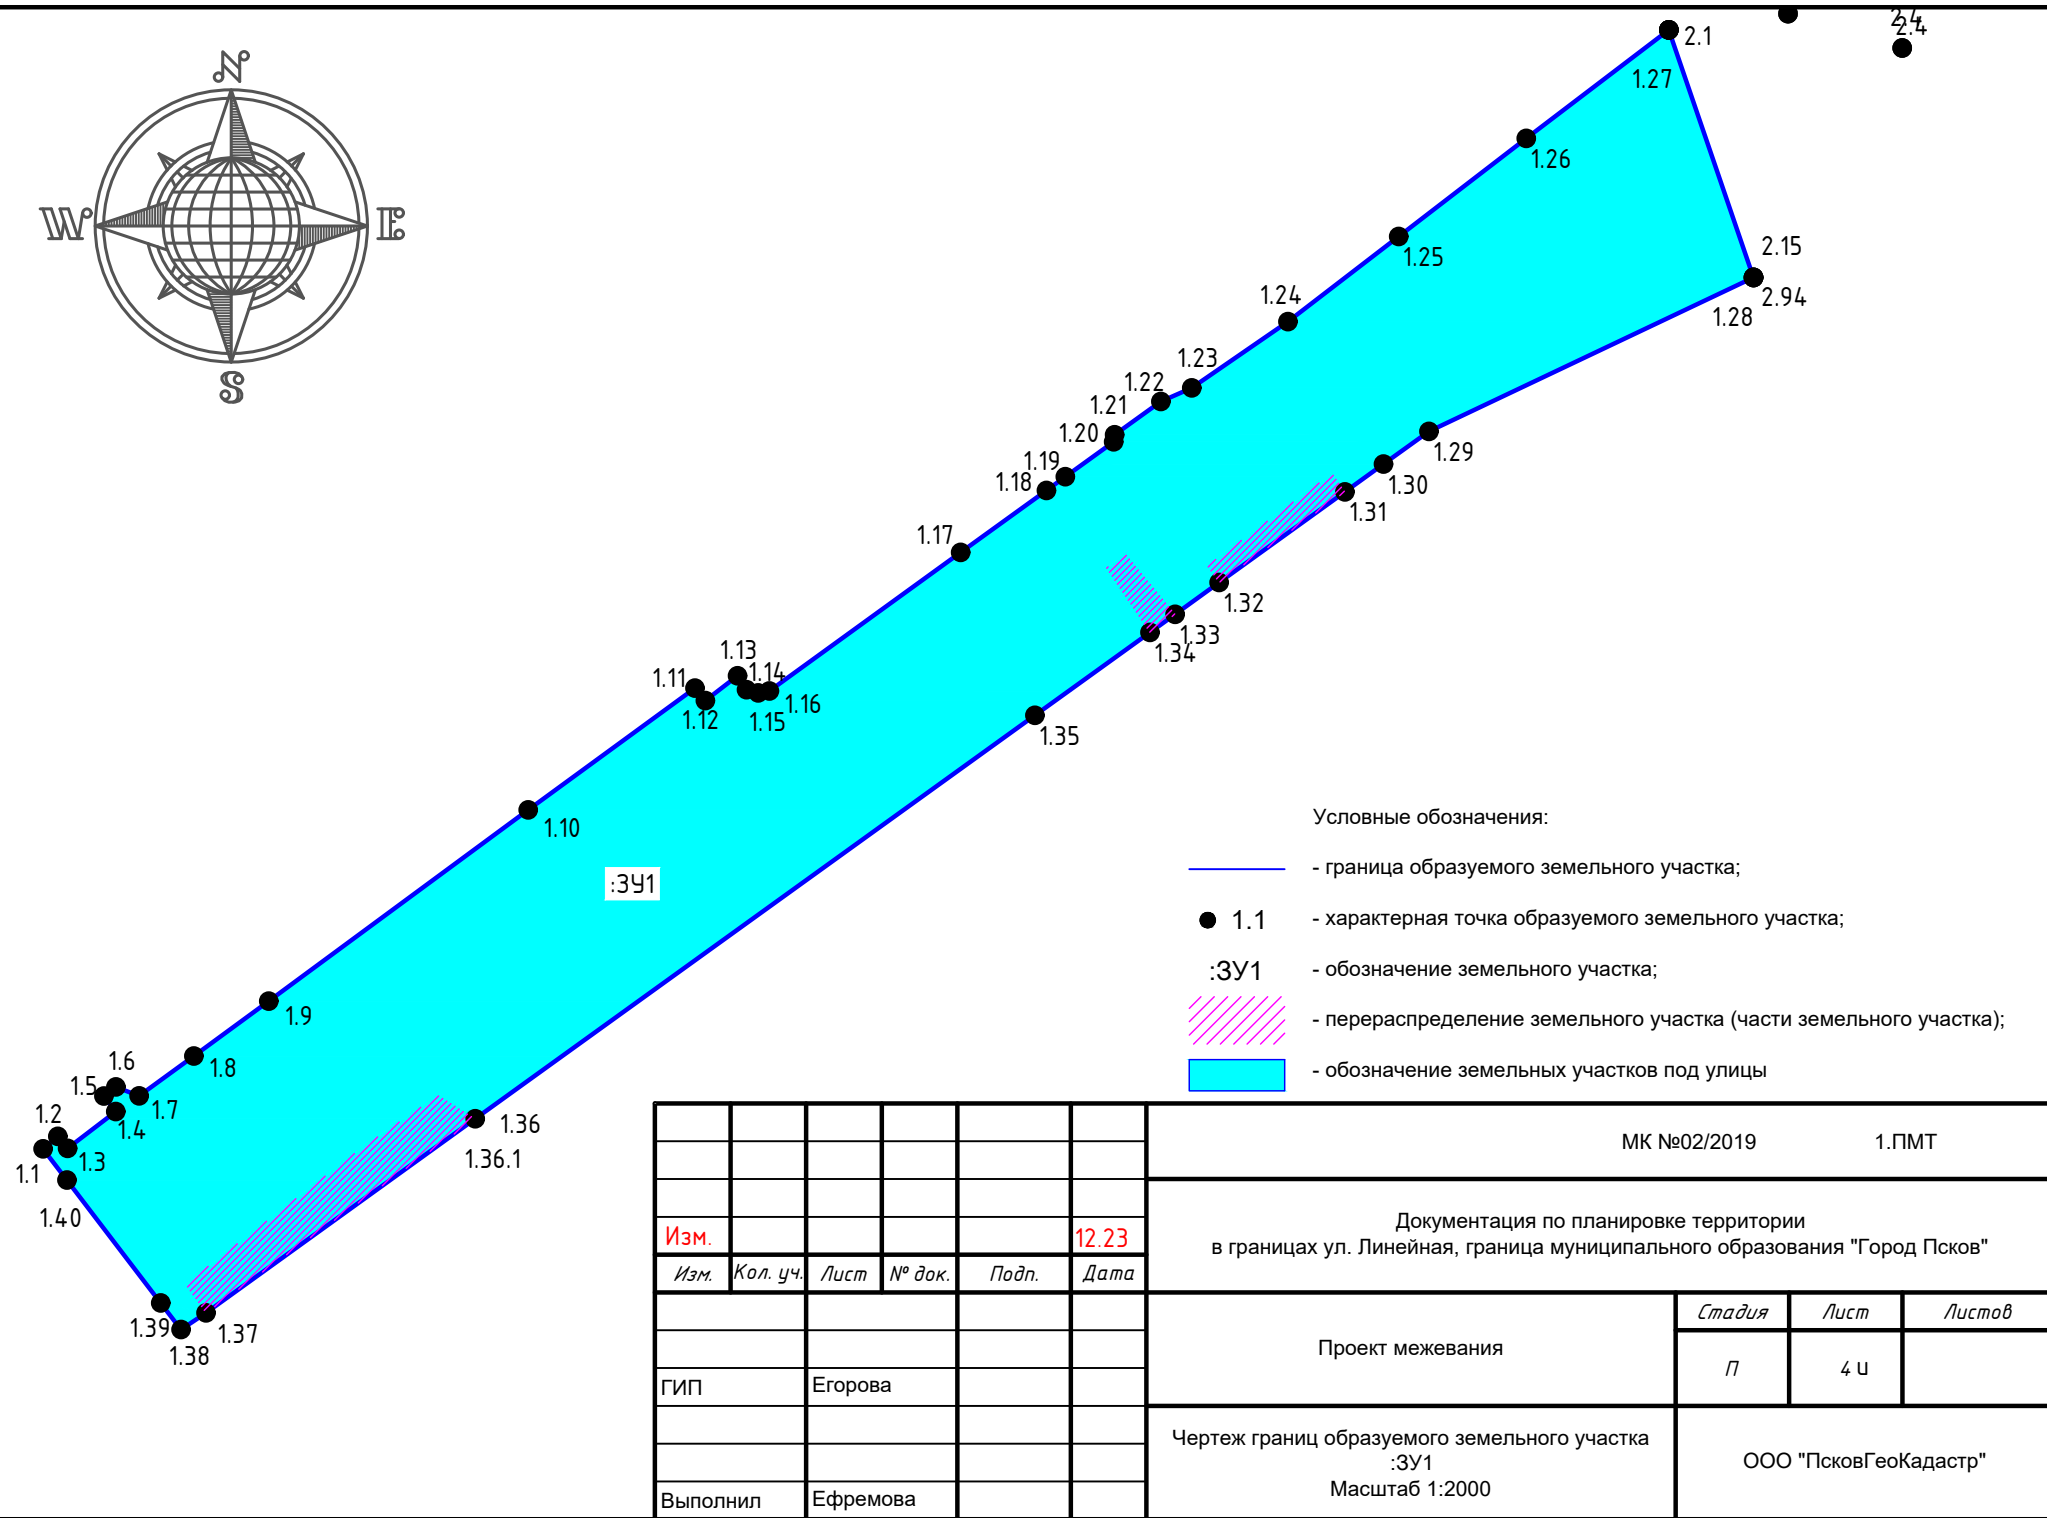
N
W
E
S

2.1
2.4
1.27
1.26
2.15
1.25
2.94
1.28
1.24
1.23
1.22
1.21
1.20
1.29
1.19
1.30
1.18
1.31
1.17
1.32
1.33
1.34
1.13
1.11
1.14
1.16
1.12
1.15
1.35
1.10
:ЗУ1
1.9
1.8
1.6
1.5
1.7
1.2
1.4
1.3
1.1
1.36
1.36.1
1.40
1.39
1.37
1.38

Условные обозначения:
- граница образуемого земельного участка;
1.1 - характерная точка образуемого земельного участка;
:ЗУ1 - обозначение земельного участка;
- перераспределение земельного участка (части земельного участка);
- обозначение земельных участков под улицы

МК №02/2019 1.ПМТ

| Изм. | | | | | 12.23 |
|---|---|---|---|---|---|
| Изм. | Кол. уч. | Лист | № док. | Подп. | Дата |

Документация по планировке территории в границах ул. Линейная, граница муниципального образования "Город Псков"

Проект межевания

| Стадия | Лист | Листов |
|---|---|---|
| П | 4 u | |

ГИП Егорова
Выполнил Ефремова

Чертеж границ образуемого земельного участка :ЗУ1
Масштаб 1:2000

ООО "ПсковГеоКадастр"